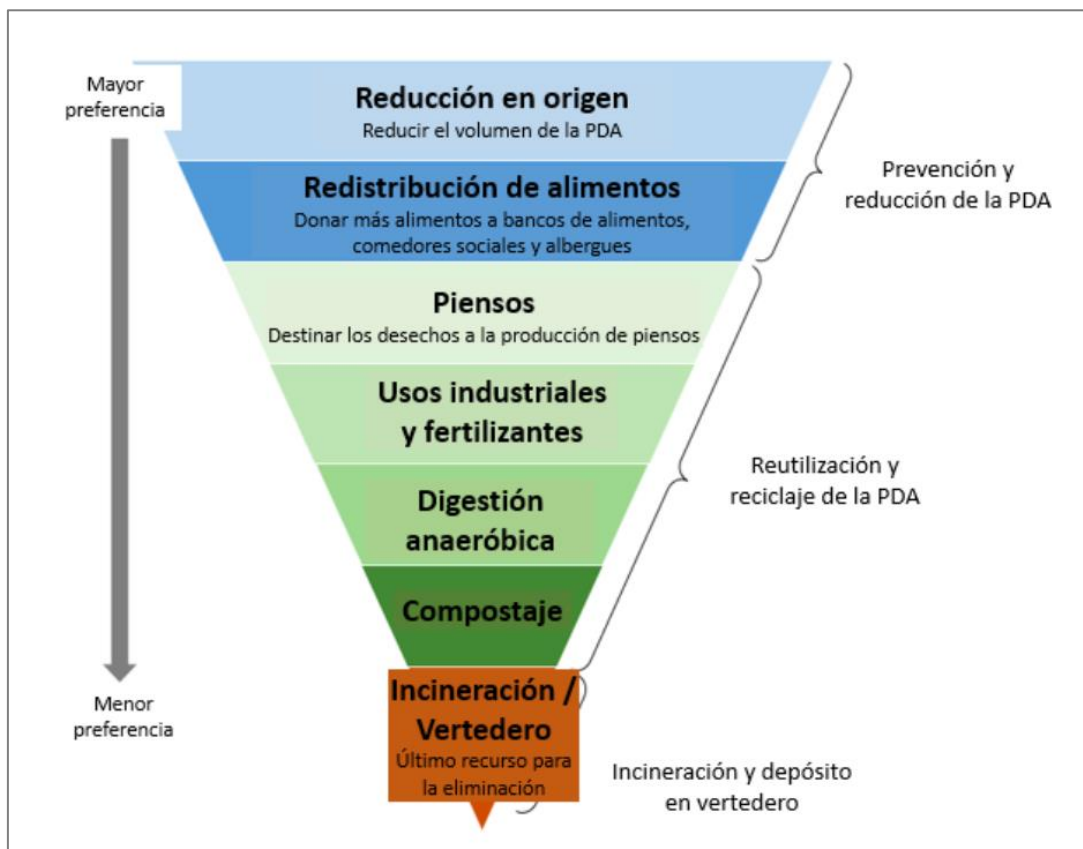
Mayor preferencia

Reducción en origen
Reducir el volumen de la PDA

Redistribución de alimentos
Donar más alimentos a bancos de alimentos, comedores sociales y albergues

Prevención y reducción de la PDA

Piensos
Destinar los desechos a la producción de piensos

Usos industriales y fertilizantes

Digestión anaeróbica

Reutilización y reciclaje de la PDA

Compostaje

Menor preferencia

Incineración / Vertedero
Último recurso para la eliminación

Incineración y depósito en vertedero